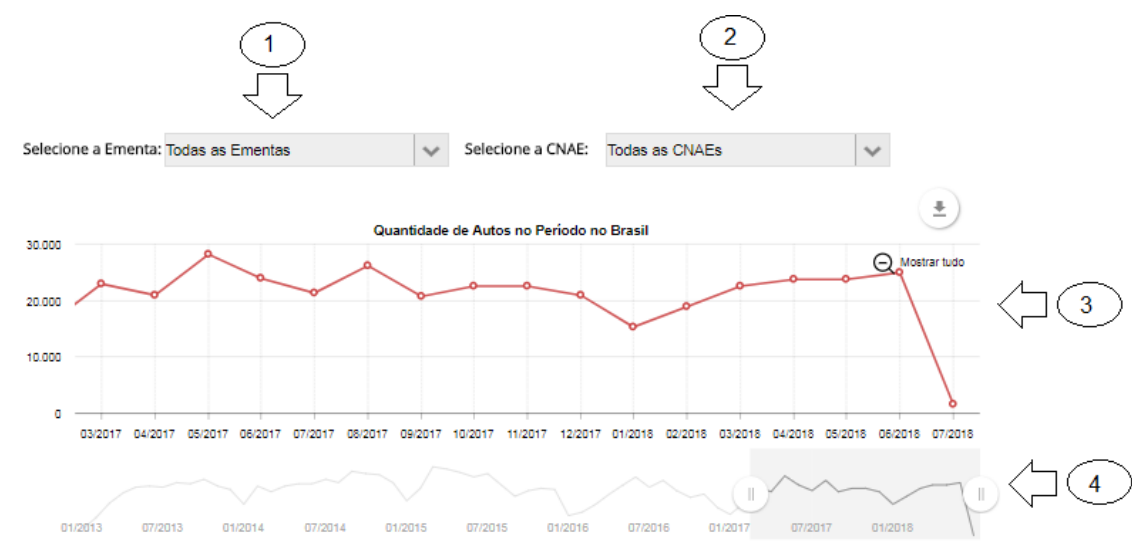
1

2

Selecione a Ementa: Todas as Ementas

Selecione a CNAE: Todas as CNAEs

Quantidade de Autos no Período no Brasil

Mostrar tudo

30.000
20.000
10.000
0

03/2017 04/2017 05/2017 06/2017 07/2017 08/2017 09/2017 10/2017 11/2017 12/2017 01/2018 02/2018 03/2018 04/2018 05/2018 06/2018 07/2018

3

01/2013 07/2013 01/2014 07/2014 01/2015 07/2015 01/2016 07/2016 01/2017 07/2017 01/2018

4